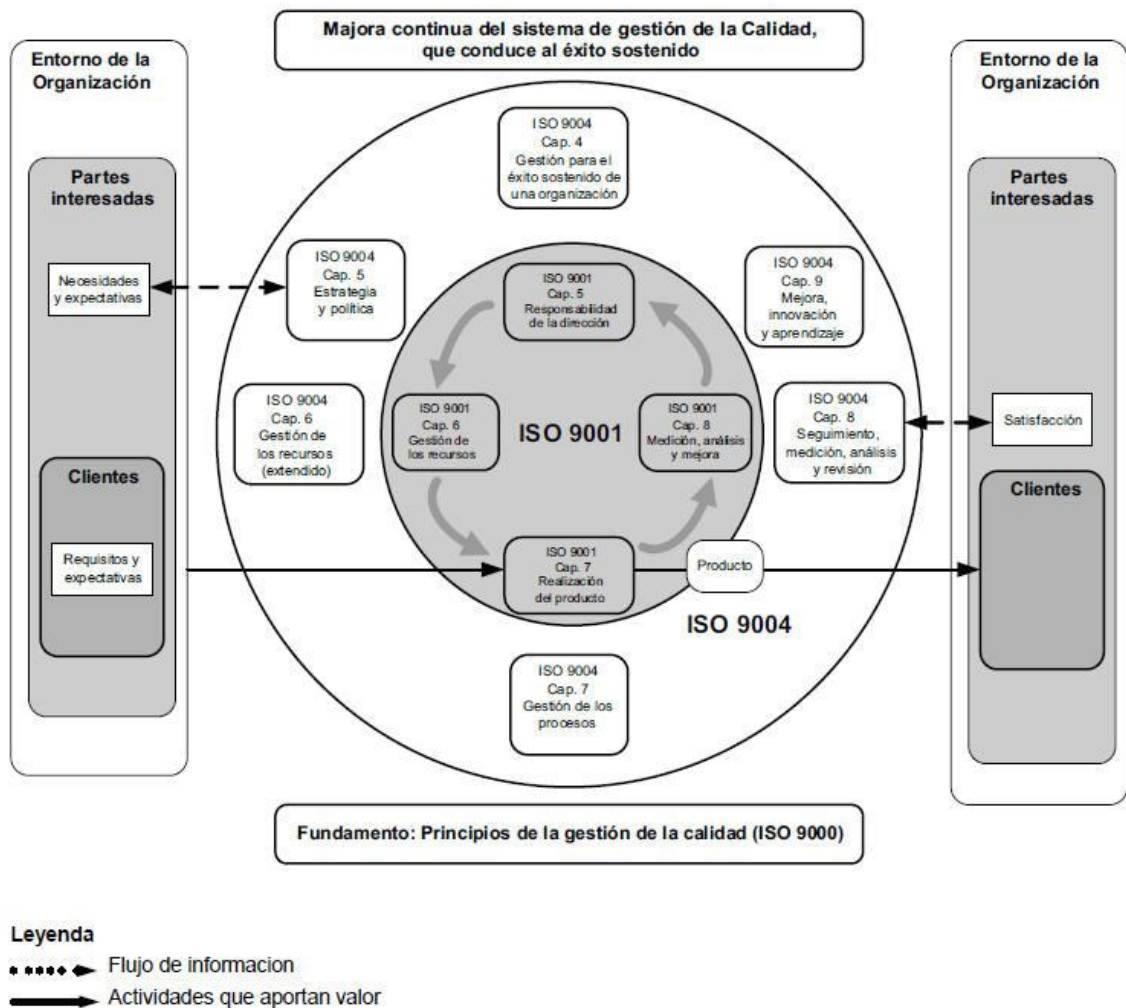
Majora continua del sistema de gestión de la Calidad, que conduce al éxito sostenido

Entorno de la Organización

Partes interesadas

Necesidades y expectativas

Clientes

Requisitos y expectativas

ISO 9004
Cap. 4
Gestión para el éxito sostenido de una organización

ISO 9004
Cap. 5
Estrategia y política

ISO 9004
Cap. 9
Mejora, innovación y aprendizaje

ISO 9004
Cap. 6
Gestión de los recursos (extendido)

ISO 9001
Cap. 5
Responsabilidad de la dirección

ISO 9001
Cap. 6
Gestión de los recursos

ISO 9001

ISO 9001
Cap. 8
Medición, análisis y mejora

ISO 9004
Cap. 8
Seguimiento, medición, análisis y revisión

ISO 9001
Cap. 7
Realización del producto

Producto

ISO 9004

ISO 9004
Cap. 7
Gestión de los procesos

Entorno de la Organización

Partes interesadas

Satisfacción

Clientes

Fundamento: Principios de la gestión de la calidad (ISO 9000)

Leyenda
Flujo de informacion
Actividades que aportan valor